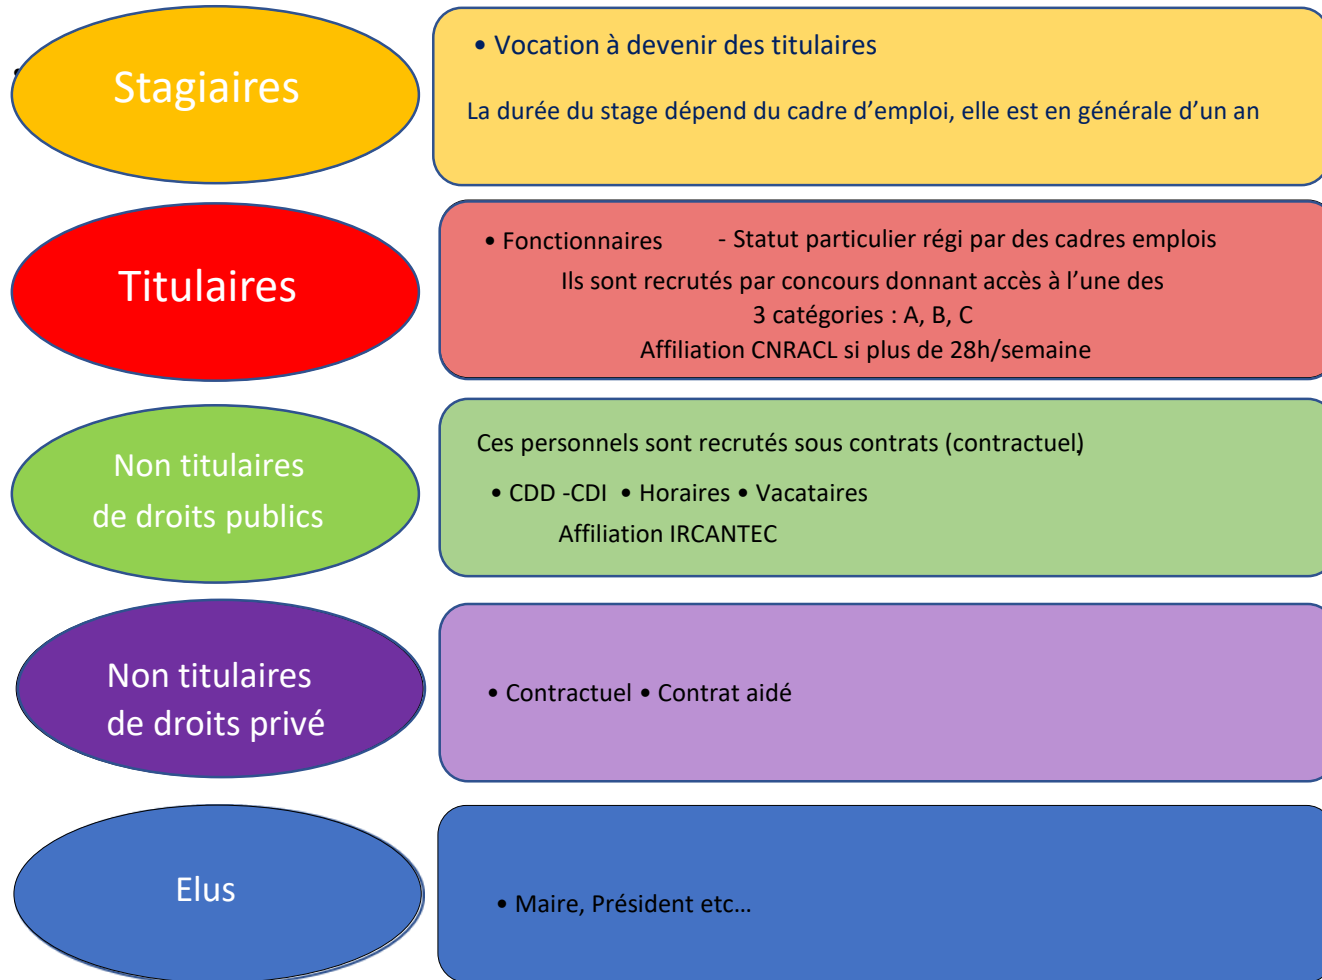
Stagiaires

• Vocation à devenir des titulaires

La durée du stage dépend du cadre d'emploi, elle est en générale d'un an

Titulaires

• Fonctionnaires - Statut particulier régi par des cadres emplois

Ils sont recrutés par concours donnant accès à l'une des 3 catégories : A, B, C

Affiliation CNRACL si plus de 28h/semaine

Non titulaires de droits publics

Ces personnels sont recrutés sous contrats (contractuel)

• CDD -CDI • Horaires • Vacataires

Affiliation IRCANTEC

Non titulaires de droits privé

• Contractuel • Contrat aidé

Elus

• Maire, Président etc…